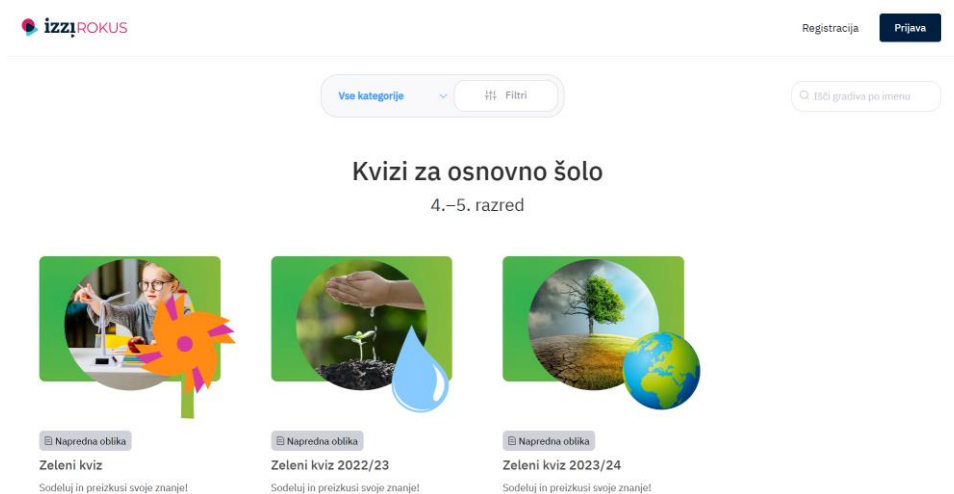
izzi ROKUS

Registracija
Prijava

Vse kategorije
Filtri

Išči gradiva po imenu

Kvizi za osnovno šolo

4.–5. razred

Napredna oblika
Zeleni kviz
Sodeluj in preizkusi svoje znanje!

Napredna oblika
Zeleni kviz 2022/23
Sodeluj in preizkusi svoje znanje!

Napredna oblika
Zeleni kviz 2023/24
Sodeluj in preizkusi svoje znanje!